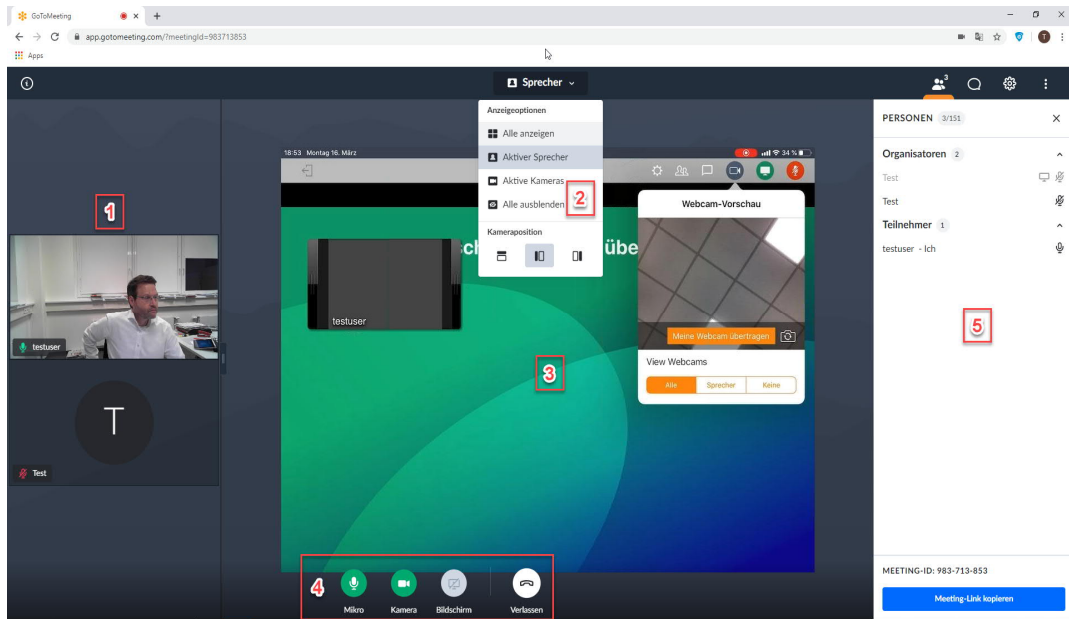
GoToMeeting
app.gotomeeting.com/?meetingId=983713853
Apps

Sprecher

Anzeigeoptionen
Alle anzeigen
Aktiver Sprecher
Aktive Kameras
Alle ausblenden
Kameraposition

2

1

testuser

T

Test

18:53 Montag 16. März
34 %

ch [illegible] übe

testuser

Webcam-Vorschau
Meine Webcam übertragen
View Webcams
Alle | Sprecher | Keine

3

4
Mikro
Kamera
Bildschirm
Verlassen

PERSONEN 3/151
Organisatoren 2
Test
Test
Teilnehmer 1
testuser - Ich

5

MEETING-ID: 983-713-853
Meeting-Link kopieren